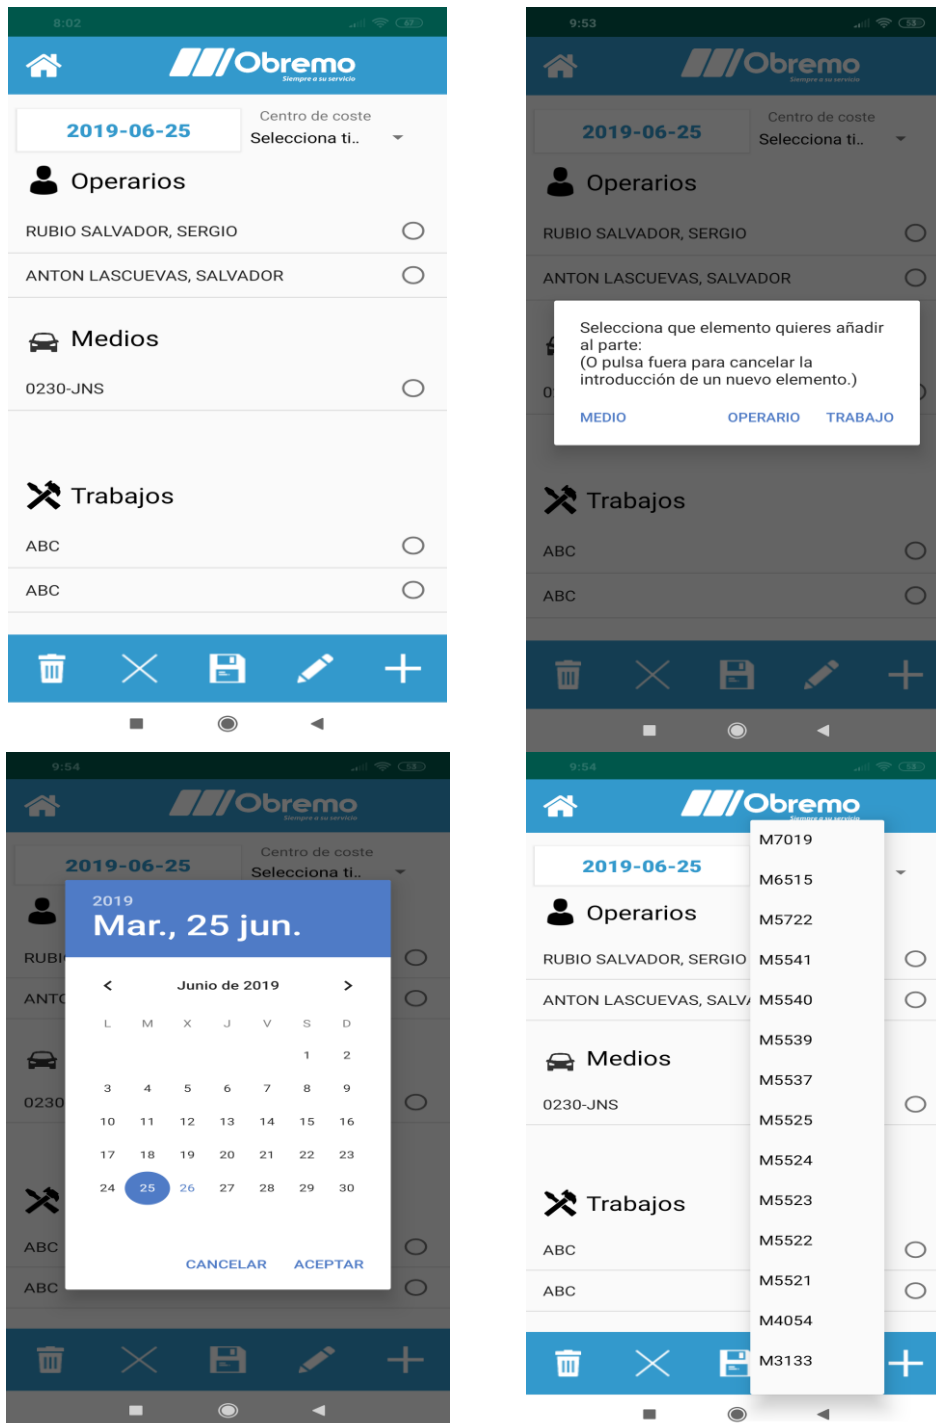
8:02

Obremo
Siempre a su servicio

2019-06-25
Centro de coste
Selecciona ti..

Operarios
RUBIO SALVADOR, SERGIO
ANTON LASCUEVAS, SALVADOR

Medios
0230-JNS

Trabajos
ABC
ABC

9:53

Obremo
Siempre a su servicio

2019-06-25
Centro de coste
Selecciona ti..

Operarios
RUBIO SALVADOR, SERGIO
ANTON LASCUEVAS, SALVADOR

Selecciona que elemento quieres añadir al parte:
(O pulsa fuera para cancelar la introducción de un nuevo elemento.)

MEDIO OPERARIO TRABAJO

Trabajos
ABC
ABC

9:54

Obremo
Siempre a su servicio

2019-06-25
Centro de coste
Selecciona ti..

2019
Mar., 25 jun.

Junio de 2019

| L | M | X | J | V | S | D |
|---|---|---|---|---|---|---|
| | | | | | 1 | 2 |
| 3 | 4 | 5 | 6 | 7 | 8 | 9 |
| 10 | 11 | 12 | 13 | 14 | 15 | 16 |
| 17 | 18 | 19 | 20 | 21 | 22 | 23 |
| 24 | 25 | 26 | 27 | 28 | 29 | 30 |

CANCELAR ACEPTAR

RUBI
ANTC
0230
ABC
ABC

9:54

Obremo
Siempre a su servicio

2019-06-25

Operarios
RUBIO SALVADOR, SERGIO
ANTON LASCUEVAS, SALVA

Medios
0230-JNS

Trabajos
ABC
ABC

M7019
M6515
M5722
M5541
M5540
M5539
M5537
M5525
M5524
M5523
M5522
M5521
M4054
M3133